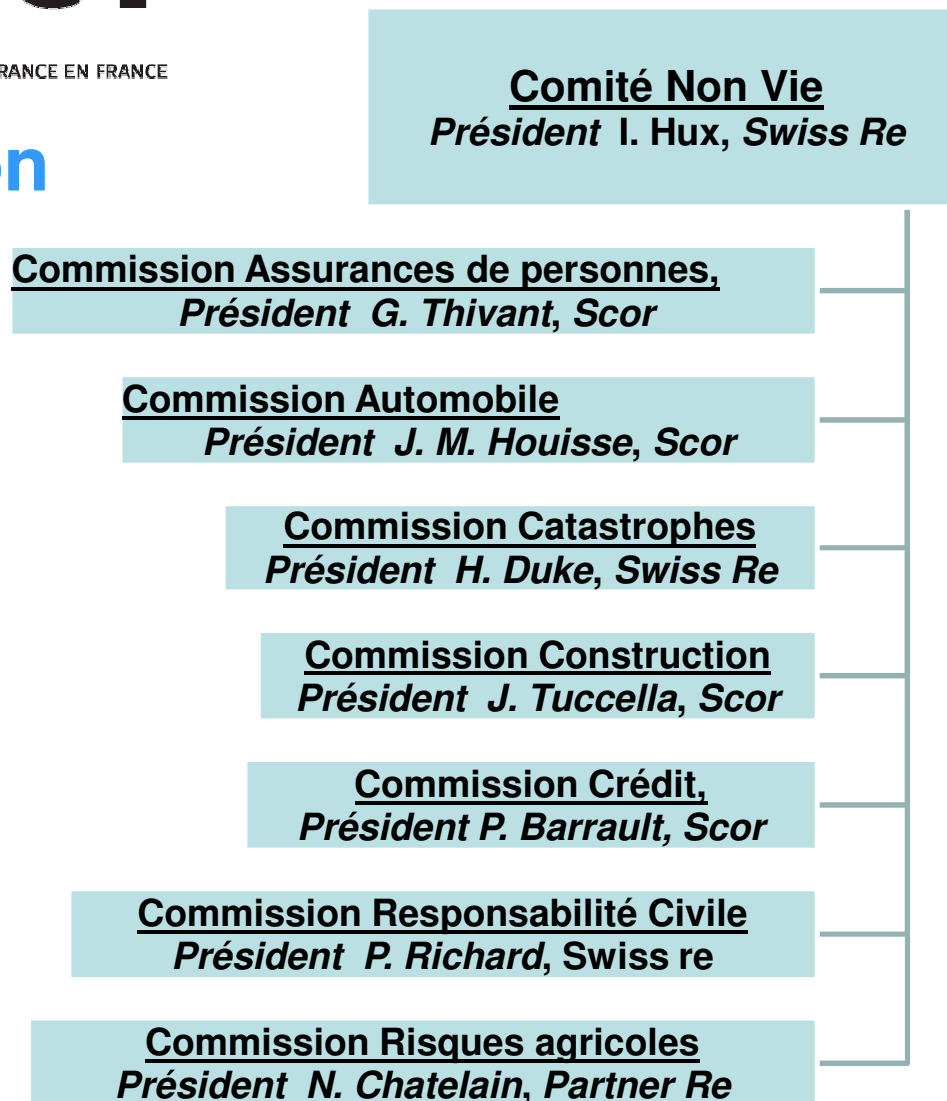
RANCE EN FRANCE

on

Comité Non Vie
Président I. Hux, Swiss Re

Commission Assurances de personnes,
Président G. Thivant, Scor

Commission Automobile
Président J. M. Houisse, Scor

Commission Catastrophes
Président H. Duke, Swiss Re

Commission Construction
Président J. Tuccella, Scor

Commission Crédit,
Président P. Barrault, Scor

Commission Responsabilité Civile
Président P. Richard, Swiss re

Commission Risques agricoles
Président N. Chatelain, Partner Re